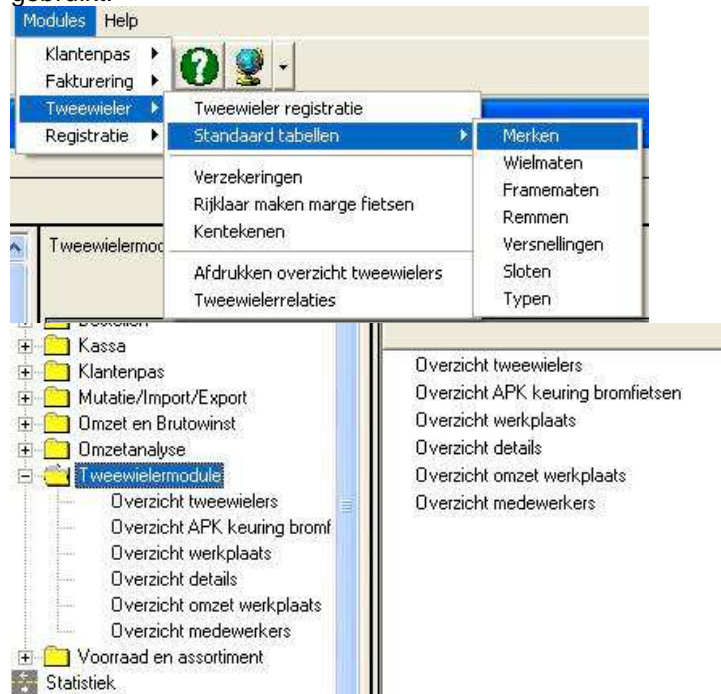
gebruikt.

Modules Help

Klantenpas
Fakturering
Tweewieler
Registratie

Tweewieler registratie
Standaard tabellen

Merken
Wielmaten
Framematen
Remmen
Versnellingen
Sloten
Typen

Verzekeringen
Rijklaar maken marge fietsen
Kentekenen

Afdrukken overzicht tweewielers
Tweewielerrelaties

Tweewielermod

Kassa
Klantenpas
Mutatie/Import/Export
Omzet en Brutowinst
Omzetanalyse
Tweewielermodule
Overzicht tweewielers
Overzicht APK keuring bromf
Overzicht werkplaats
Overzicht details
Overzicht omzet werkplaats
Overzicht medewerkers
Voorraad en assortiment
Statistiek

Overzicht tweewielers
Overzicht APK keuring bromfietsen
Overzicht werkplaats
Overzicht details
Overzicht omzet werkplaats
Overzicht medewerkers